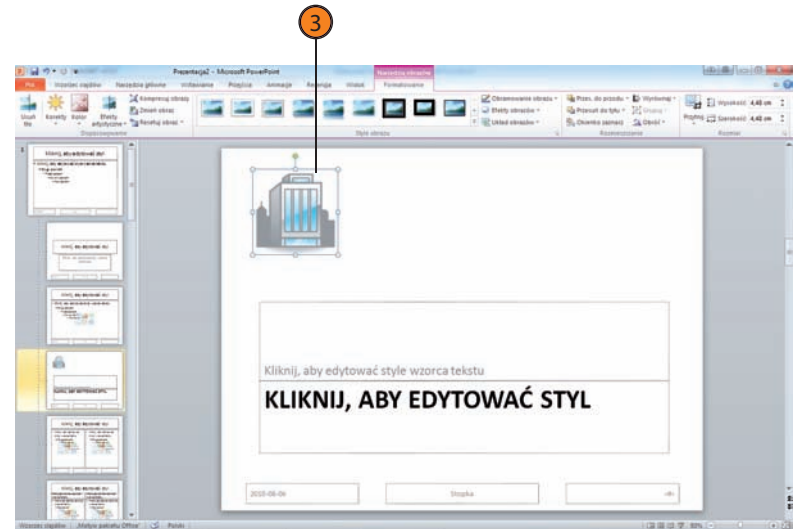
3

Prezentacja2 - Microsoft PowerPoint

Narzędzia obrazów

Plik Wzorzec slajdów Narzędzia główne Wstawianie Projekt Animacje Recenzja Widok Formatowanie

Usuń tło Korekty Kolor Efekty artystyczne Kompresuj obrazy Zmień obraz Resetuj obraz

Dopasowywanie

Style obrazu

Obramowanie obrazu Efekty obrazów Układ obrazów

Przes. do przodu Przesuń do tyłu Okienko zaznacz. Wyrównaj Grupuj Obróć

Rozmieszczanie

Przytnij Wysokość: 4,48 cm Szerokość: 4,48 cm

Rozmiar

Kliknij, aby edytować style wzorca tekstu

KLIKNIJ, ABY EDYTOWAĆ STYL

2010-08-06

Stopka

‹#›

Wzorzec slajdów "Motyw pakietu Office" Polski

80%